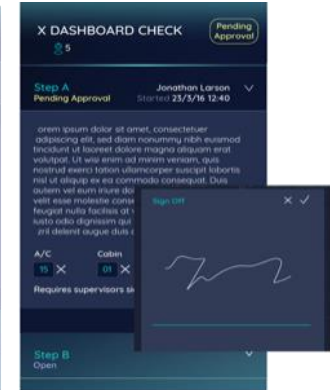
X DASHBOARD CHECK

Pending Approval

5

Step A
Pending Approval

Jonathan Larson
Started 23/3/16 12:40

orem ipsum dolor sit amet, consectetuer adipiscing elit, sed diam nonummy nibh euismod tincidunt ut laoreet dolore magna aliquam erat volutpat. Ut wisi enim ad minim veniam, quis nostrud exerci tation ullamcorper suscipit lobortis nisl ut aliquip ex ea commodo consequat. Duis autem vel eum iriure do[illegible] velit esse molestie cons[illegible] feugiat nulla facilisis at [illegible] iusto odio dignissim qu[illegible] zril delenit augue duis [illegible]

A/C
15

Cabin
01

Requires supervisors si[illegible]

Sign Off

Step B
Open